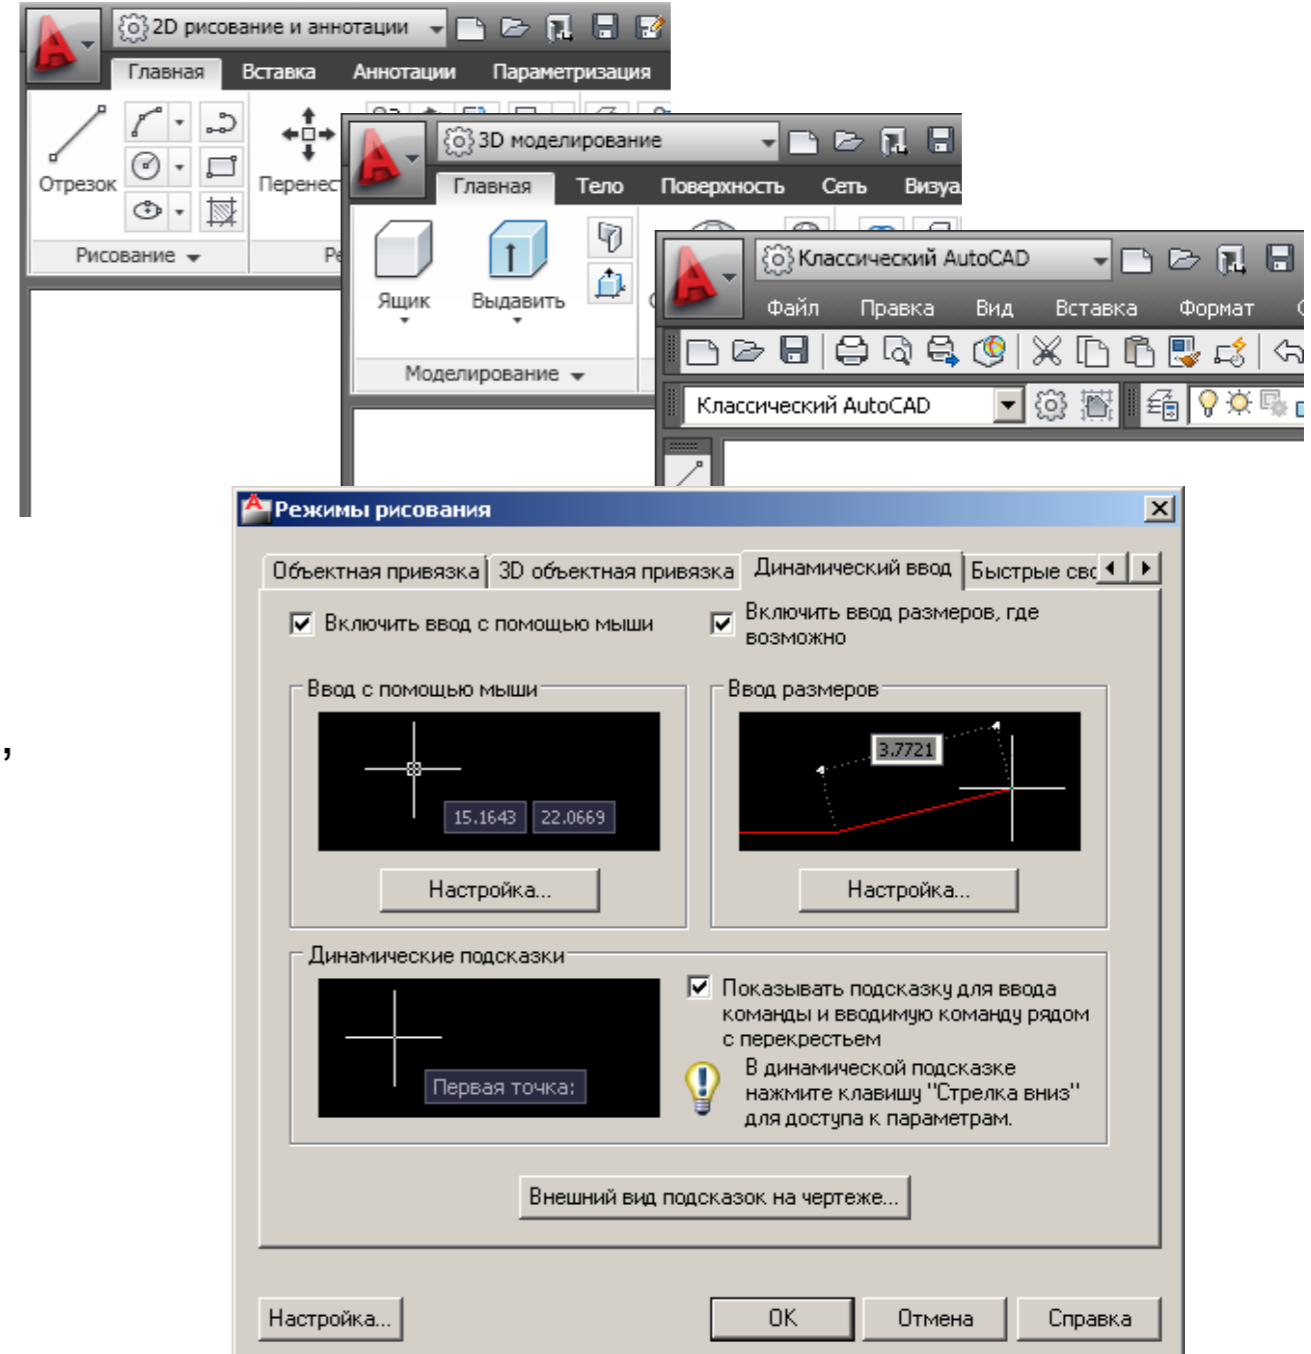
2D рисование и аннотации
Главная Вставка Аннотации Параметризация
Отрезок
Перенес
Рисование
Р

3D моделирование
Главная Тело Поверхность Сеть Визуа
Ящик
Выдавить
Моделирование

Классический AutoCAD
Файл Правка Вид Вставка Формат
Классический AutoCAD

,

Режимы рисования
Объектная привязка | 3D объектная привязка | Динамический ввод | Быстрые сво
Включить ввод с помощью мыши
Включить ввод размеров, где возможно
Ввод с помощью мыши
15.1643 22.0669
Настройка...
Ввод размеров
3.7721
Настройка...
Динамические подсказки
Первая точка:
Показывать подсказку для ввода команды и вводимую команду рядом с перекрестьем
В динамической подсказке нажмите клавишу "Стрелка вниз" для доступа к параметрам.
Внешний вид подсказок на чертеже...
Настройка...
OK
Отмена
Справка